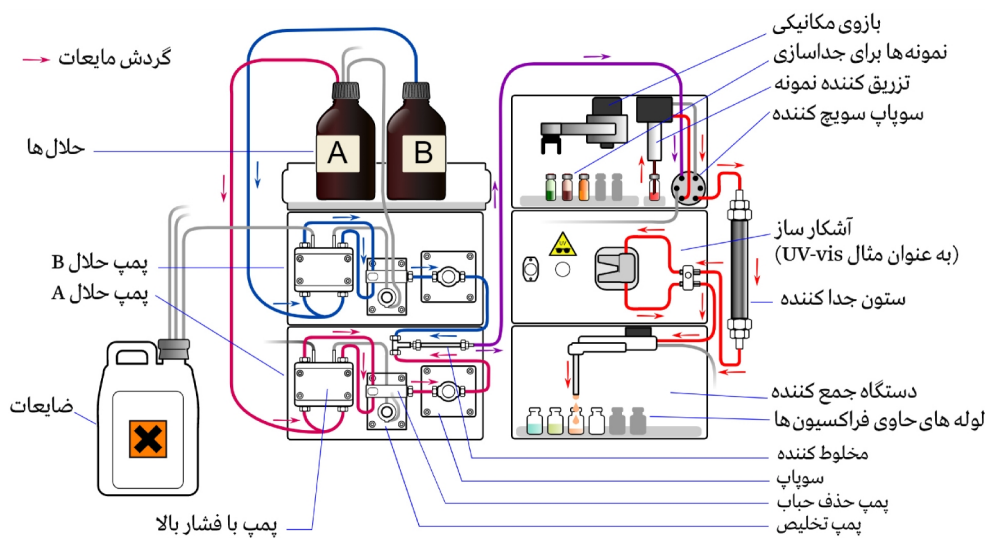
گردش مایعات

حلال‌ها

A

B

پمپ حلال B

پمپ حلال A

ضایعات

پمپ با فشار بالا

بازوی مکانیکی

نمونه‌ها برای جداسازی

تزریق کننده نمونه

سوپاپ سویچ کننده

آشکار ساز
(به عنوان مثال UV-vis)

ستون جدا کننده

دستگاه جمع کننده

لوله های حاوی فراکسیون‌ها

مخلوط کننده

سوپاپ

پمپ حذف حباب

پمپ تخلیص